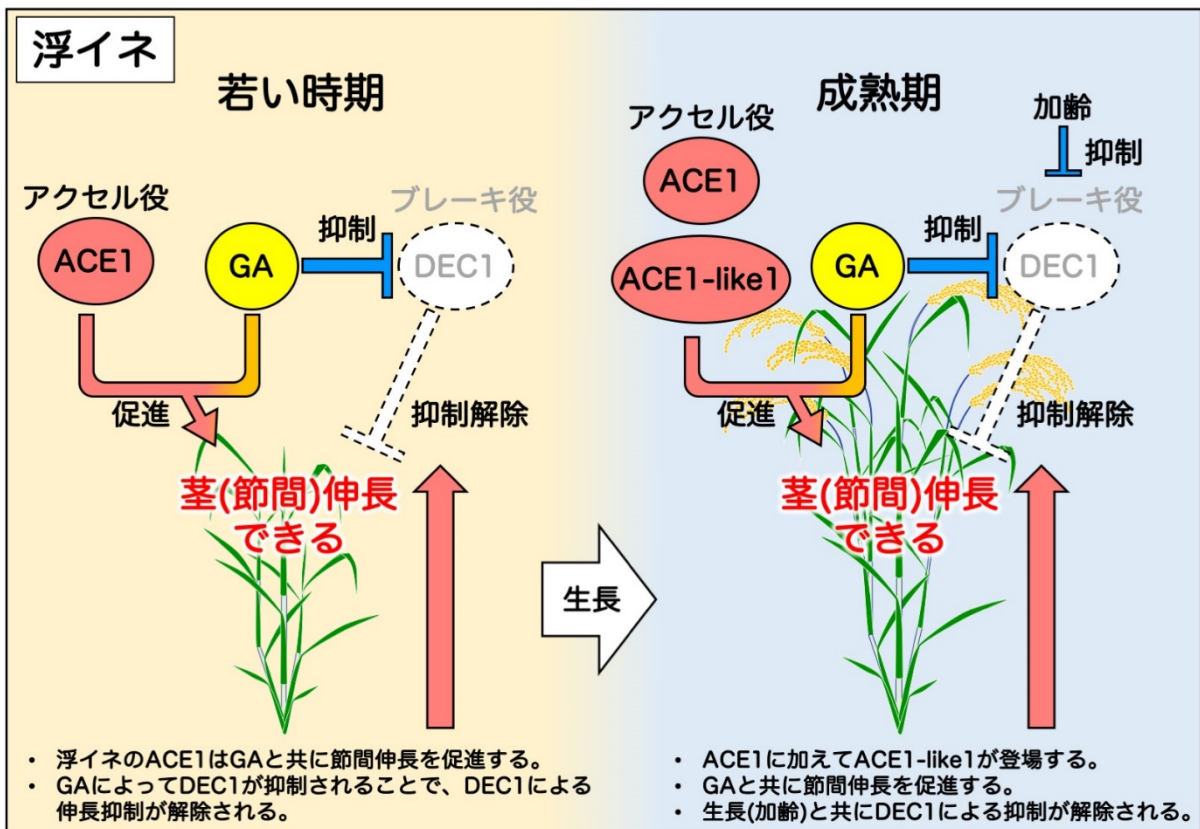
浮イネ

若い時期

アクセル役

ACE1

GA

抑制

ブレーキ役

DEC1

促進

抑制解除

茎(節間)伸長できる

生長

成熟期

加齢

抑制

アクセル役

ACE1

ACE1-like1

GA

抑制

ブレーキ役

DEC1

促進

抑制解除

茎(節間)伸長できる

• 浮イネのACE1はGAと共に節間伸長を促進する。
• GAによってDEC1が抑制されることで、DEC1による伸長抑制が解除される。

• ACE1に加えてACE1-like1が登場する。
• GAと共に節間伸長を促進する。
• 生長(加齢)と共にDEC1による抑制が解除される。